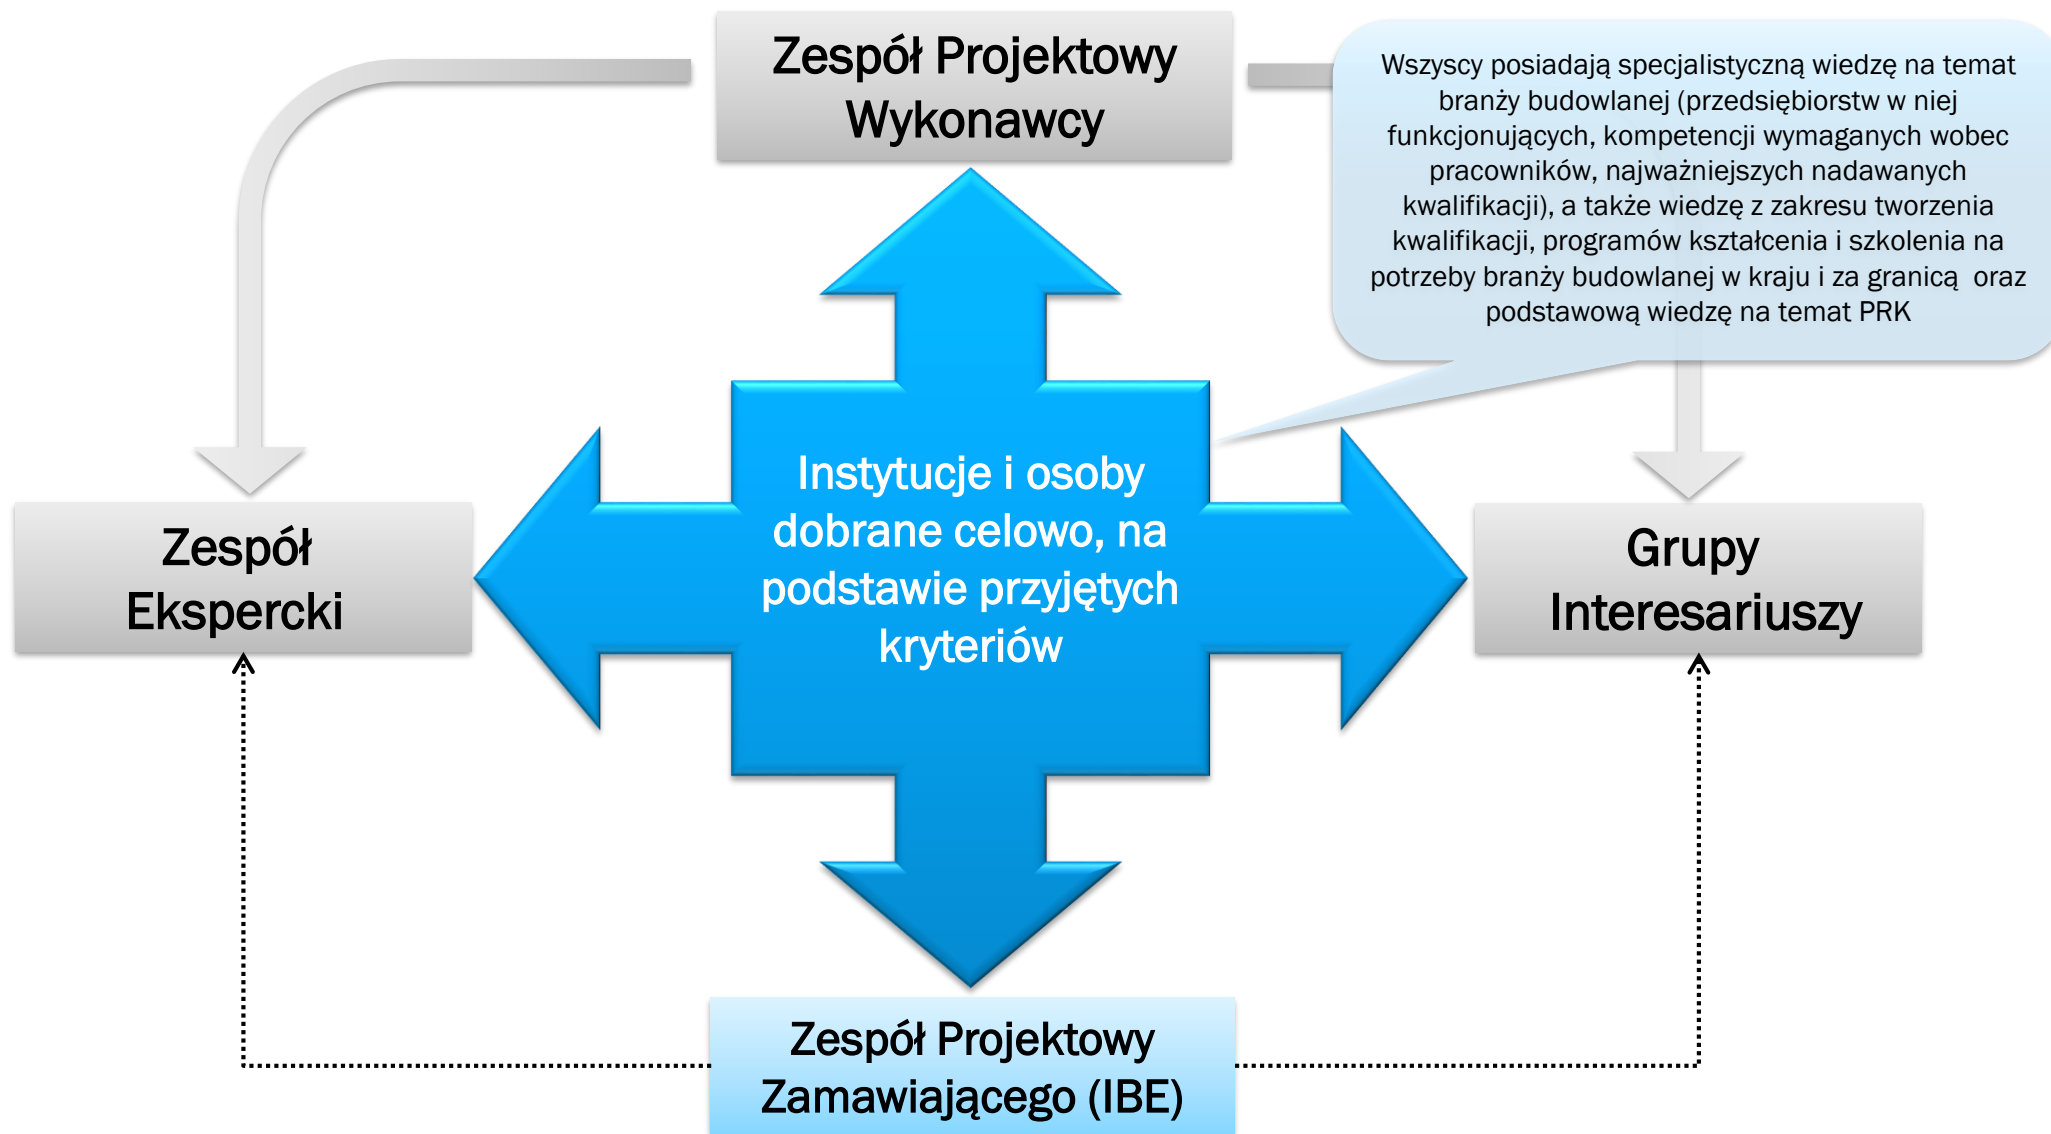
Zespół Projektowy Wykonawcy

Wszyscy posiadają specjalistyczną wiedzę na temat branży budowlanej (przedsiębiorstw w niej funkcjonujących, kompetencji wymaganych wobec pracowników, najważniejszych nadawanych kwalifikacji), a także wiedzę z zakresu tworzenia kwalifikacji, programów kształcenia i szkolenia na potrzeby branży budowlanej w kraju i za granicą oraz podstawową wiedzę na temat PRK

Zespół Ekspercki

Instytucje i osoby dobrane celowo, na podstawie przyjętych kryteriów

Grupy Interesariuszy

Zespół Projektowy Zamawiającego (IBE)